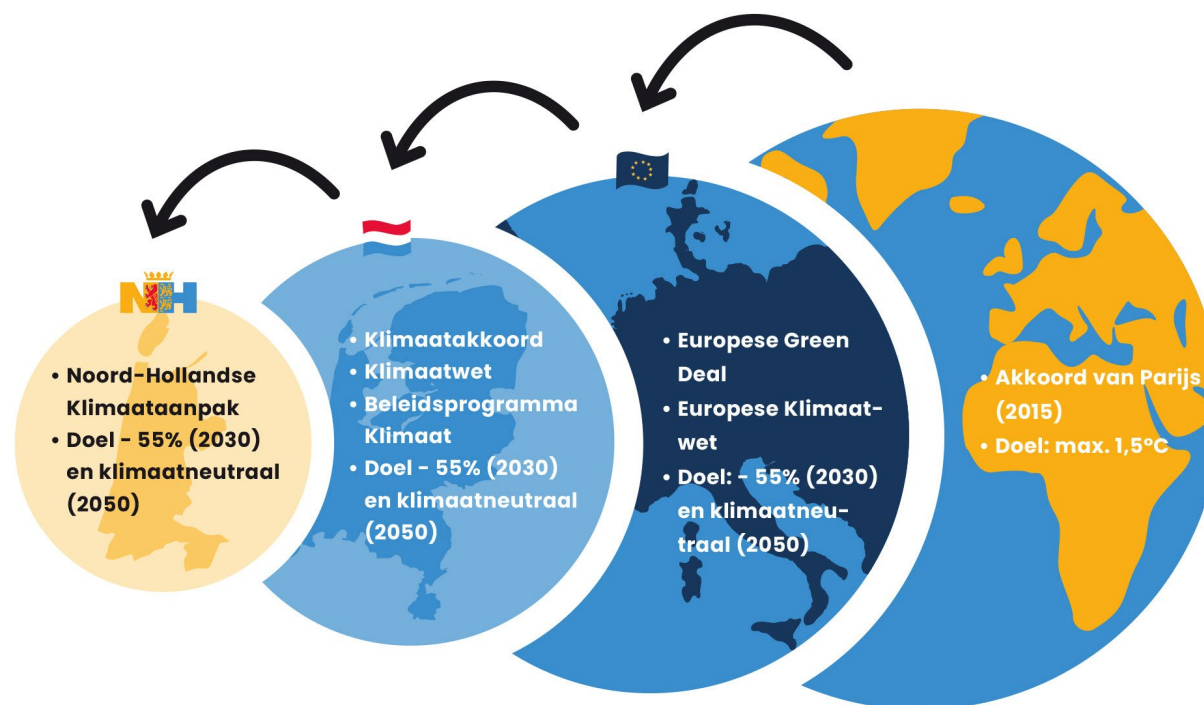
NH

• Noord-Hollandse Klimaataanpak
• Doel - 55% (2030) en klimaatneutraal (2050)

• Klimaatakkoord
• Klimaatwet
• Beleidsprogramma Klimaat
• Doel - 55% (2030) en klimaatneutraal (2050)

• Europese Green Deal
• Europese Klimaatwet
• Doel: - 55% (2030) en klimaatneutraal (2050)

• Akkoord van Parijs (2015)
• Doel: max. 1,5°C